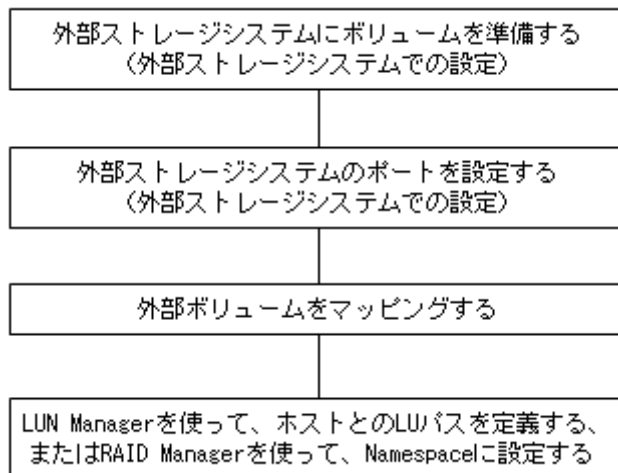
外部ストレージシステムにボリュームを準備する
（外部ストレージシステムでの設定）

外部ストレージシステムのポートを設定する
（外部ストレージシステムでの設定）

外部ボリュームをマッピングする

LUN Managerを使って、ホストとのLUパスを定義する、
またはRAID Managerを使って、Namespaceに設定する